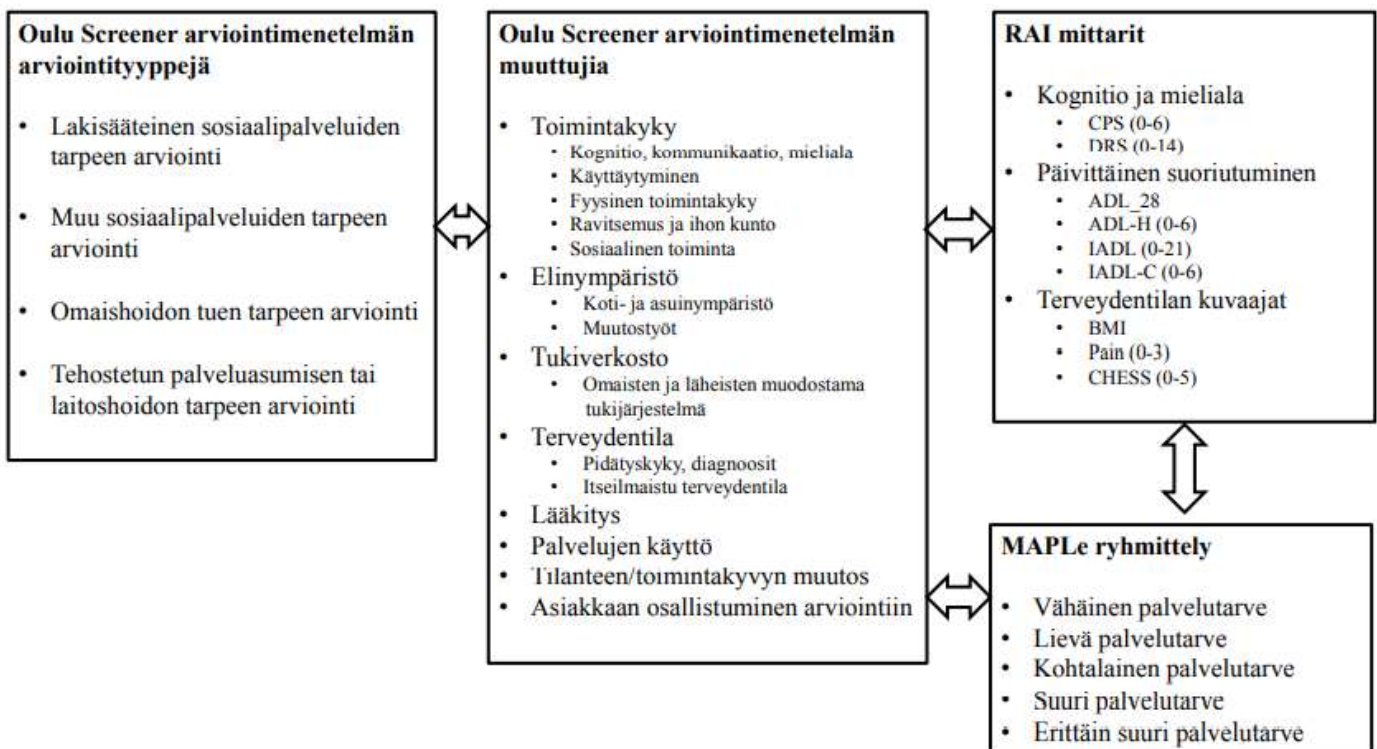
**Oulu Screener arviointimenetelmän arviointityyppejä**

- Lakisääteinen sosiaalipalveluiden tarpeen arviointi
- Muu sosiaalipalveluiden tarpeen arviointi
- Omaishoidon tuen tarpeen arviointi
- Tehostetun palveluasumisen tai laitoshoidon tarpeen arviointi

**Oulu Screener arviointimenetelmän muuttujia**

- Toimintakyky
  - Kognitio, kommunikaatio, mieliala
  - Käyttäytyminen
  - Fyysinen toimintakyky
  - Ravitsemus ja ihon kunto
  - Sosiaalinen toiminta
- Elinympäristö
  - Koti- ja asuinympäristö
  - Muutostyöt
- Tukiverkosto
  - Omaisten ja läheisten muodostama tukijärjestelmä
- Terveydentila
  - Pidätyskyky, diagnoosit
  - Itseilmaistu terveydentila
- Lääkitys
- Palvelujen käyttö
- Tilanteen/toimintakyvyn muutos
- Asiakkaan osallistuminen arviointiin

**RAI mittarit**

- Kognitio ja mieliala
  - CPS (0-6)
  - DRS (0-14)
- Päivittäinen suoriutuminen
  - ADL_28
  - ADL-H (0-6)
  - IADL (0-21)
  - IADL-C (0-6)
- Terveydentilan kuvaajat
  - BMI
  - Pain (0-3)
  - CHESS (0-5)

**MAPLe ryhmittely**

- Vähäinen palvelutarve
- Lievä palvelutarve
- Kohtalainen palvelutarve
- Suuri palvelutarve
- Erittäin suuri palvelutarve